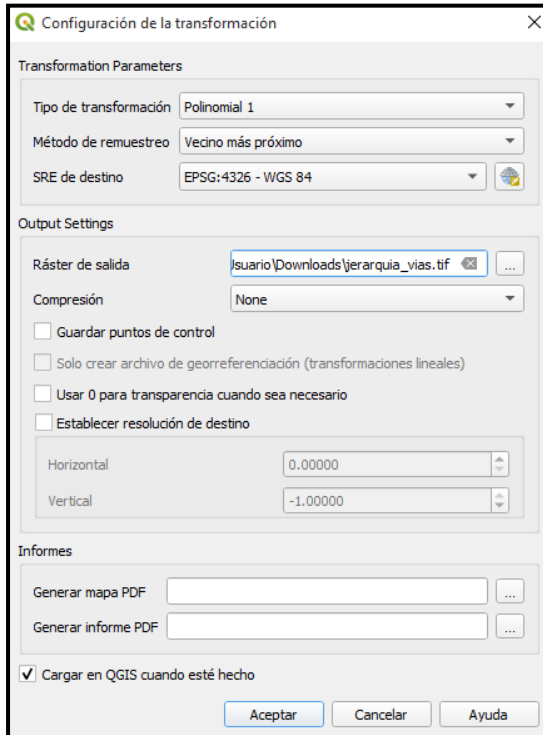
Configuración de la transformación

Transformation Parameters

Tipo de transformación: Polinomial 1

Método de remuestreo: Vecino más próximo

SRE de destino: EPSG:4326 - WGS 84

Output Settings

Ráster de salida: Isuario\Downloads\jerarquia_vias.tif

...

Compresión: None

Guardar puntos de control

Solo crear archivo de georreferenciación (transformaciones lineales)

Usar 0 para transparencia cuando sea necesario

Establecer resolución de destino

Horizontal: 0.00000

Vertical: -1.00000

Informes

Generar mapa PDF

...

Generar informe PDF

...

Cargar en QGIS cuando esté hecho

Aceptar

Cancelar

Ayuda